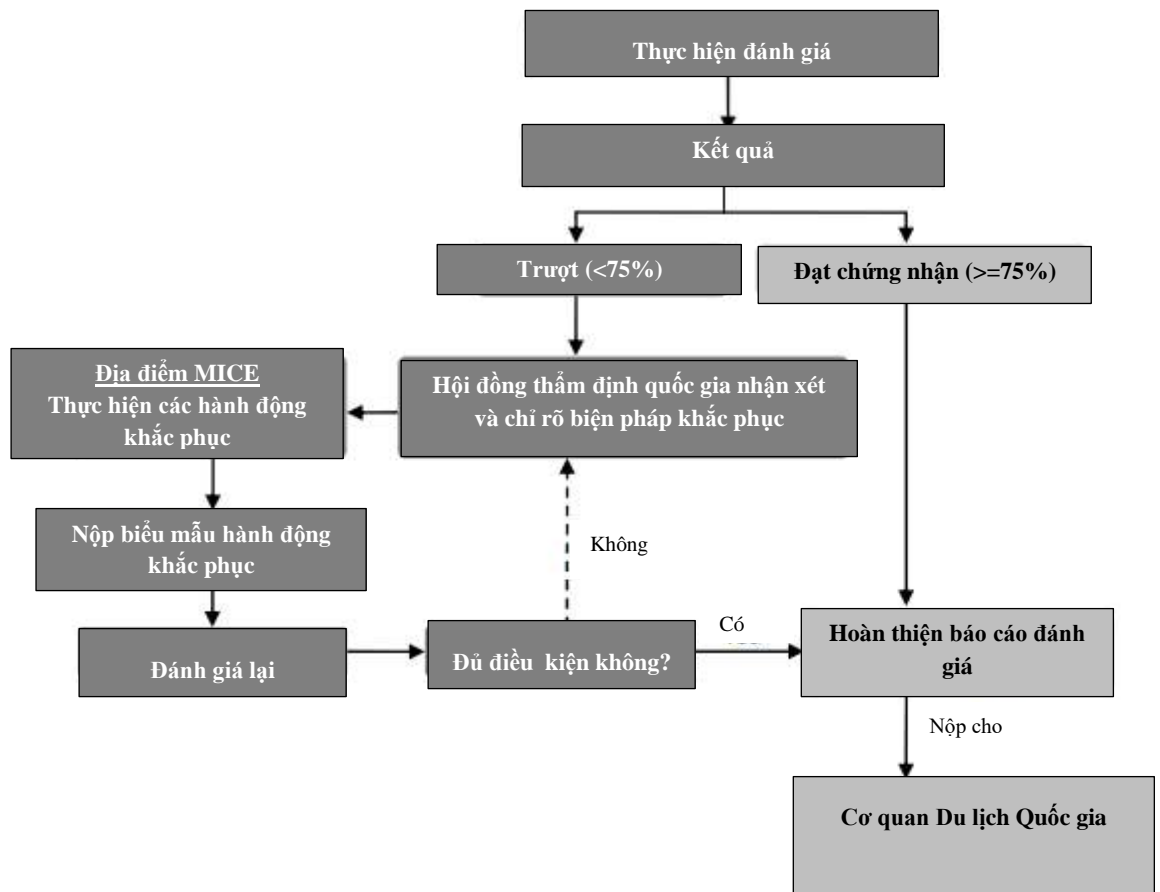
Thực hiện đánh giá

Kết quả

Trượt (<75%)

Đạt chứng nhận (>=75%)

Địa điểm MICE
Thực hiện các hành động khắc phục

Hội đồng thẩm định quốc gia nhận xét và chỉ rõ biện pháp khắc phục

Nộp biểu mẫu hành động khắc phục

Không

Đánh giá lại

Đủ điều kiện không?

Có

Hoàn thiện báo cáo đánh giá

Nộp cho

Cơ quan Du lịch Quốc gia